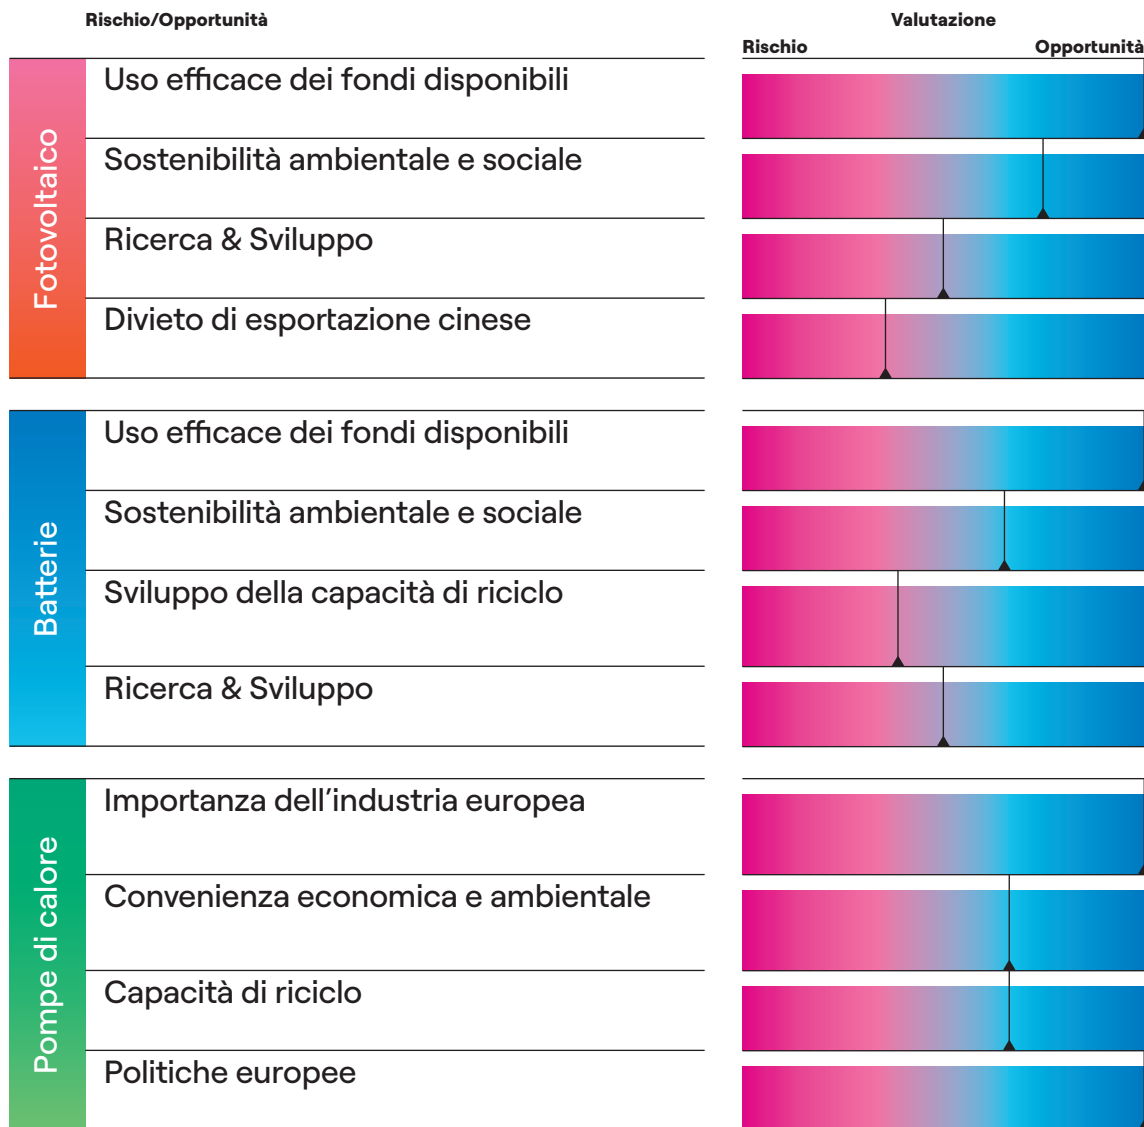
Rischio/Opportunità

Valutazione

Rischio Opportunità

Fotovoltaico

Uso efficace dei fondi disponibili

Sostenibilità ambientale e sociale

Ricerca & Sviluppo

Divieto di esportazione cinese

Batterie

Uso efficace dei fondi disponibili

Sostenibilità ambientale e sociale

Sviluppo della capacità di riciclo

Ricerca & Sviluppo

Pompe di calore

Importanza dell'industria europea

Convenienza economica e ambientale

Capacità di riciclo

Politiche europee